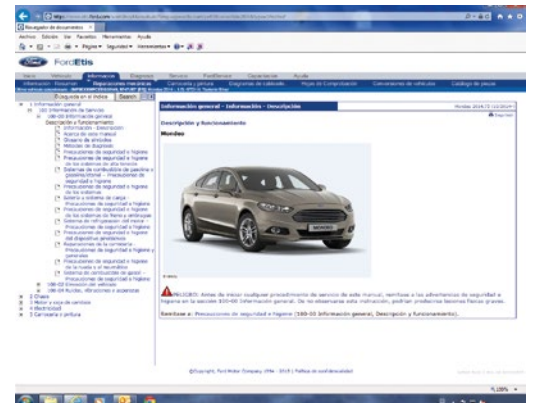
Navegador de documentos

Archivo Edición Ver Favoritos Herramientas Ayuda

Página Seguridad Herramientas

FordEtis

Información

Búsqueda en el índice Search

Información general - Información - Descripción

Descripción y funcionamiento

Mondeo

PELIGRO: Antes de iniciar cualquier procedimiento de servicio de este manual, remítase a las advertencias de seguridad e higiene en la sección 100-00 Información general. Si no observara esta indicación, podrían producirse lesiones físicas graves.

Remítase a: Precauciones de seguridad e higiene (100-00 Información general, Descripción y funcionamiento).

©Copyright, Ford Motor Company 1994 - 2015 | Política de confidencialidad

100%